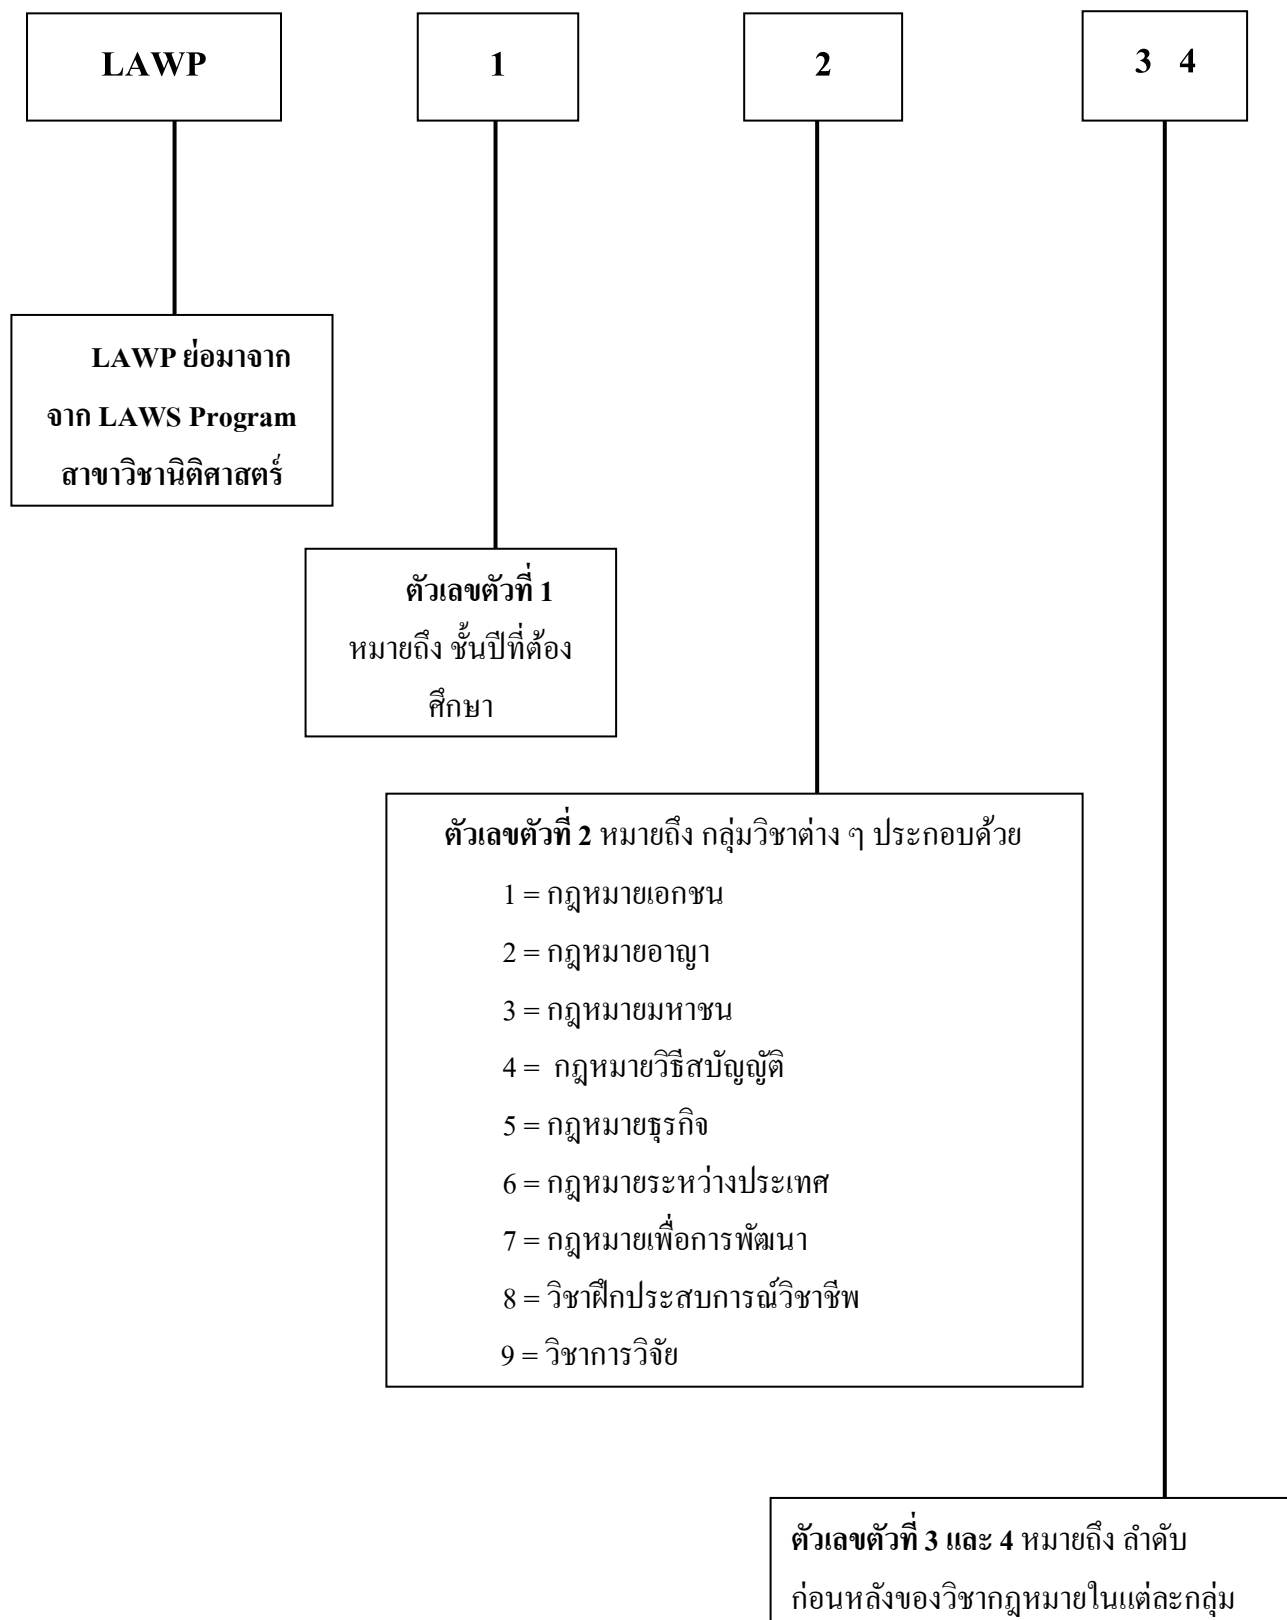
LAWP

1

2

3 4

LAWP ย่อมาจาก จาก LAWS Program สาขาวิชานิติศาสตร์

ตัวเลขตัวที่ 1 หมายถึง ชั้นปีที่ต้องศึกษา

ตัวเลขตัวที่ 2 หมายถึง กลุ่มวิชาต่าง ๆ ประกอบด้วย

1 = กฎหมายเอกชน

2 = กฎหมายอาญา

3 = กฎหมายมหาชน

4 = กฎหมายวิธีสบัญญัติ

5 = กฎหมายธุรกิจ

6 = กฎหมายระหว่างประเทศ

7 = กฎหมายเพื่อการพัฒนา

8 = วิชาฝึกประสบการณ์วิชาชีพ

9 = วิชาการวิจัย

ตัวเลขตัวที่ 3 และ 4 หมายถึง ลำดับก่อนหลังของวิชากฎหมายในแต่ละกลุ่ม